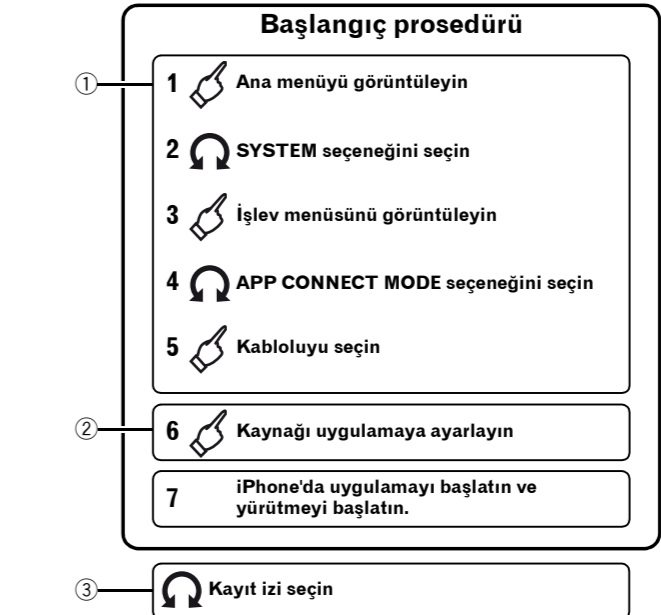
Başlangıç prosedürü

①

1 Ana menüyü görüntüleyin

2 SYSTEM seçeneğini seçin

3 İşlev menüsünü görüntüleyin

4 APP CONNECT MODE seçeneğini seçin

5 Kabloluyu seçin

②

6 Kaynağı uygulamaya ayarlayın

7 iPhone'da uygulamayı başlatın ve yürütmeyi başlatın.

③

Kayıt izi seçin